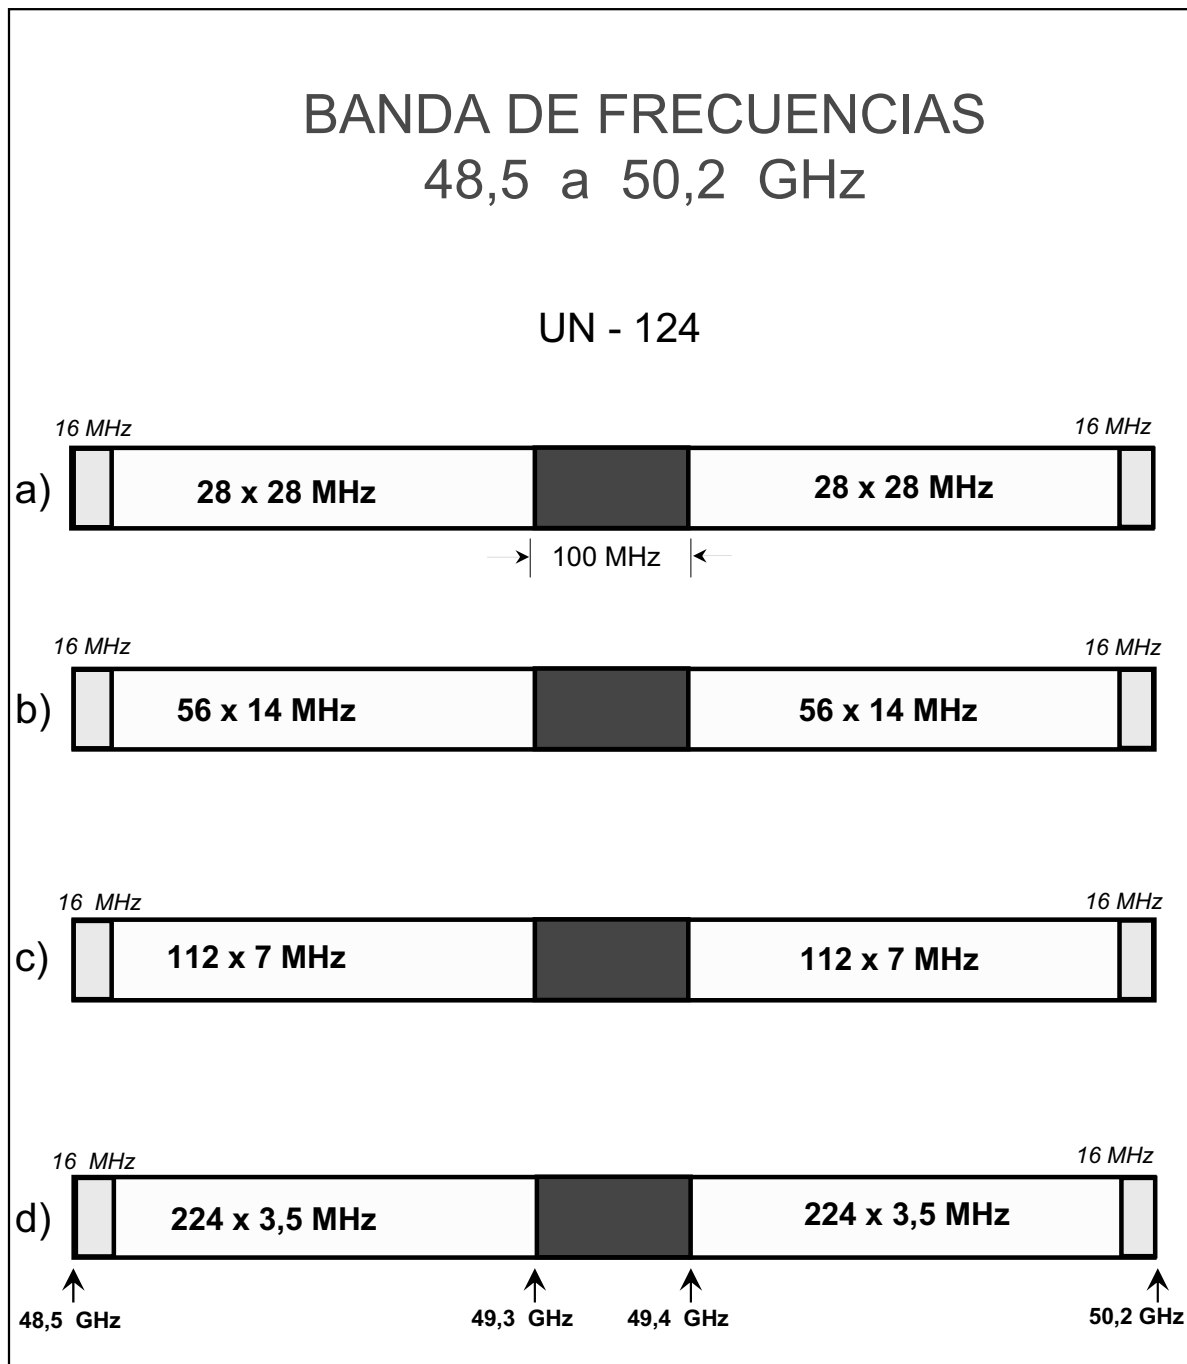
BANDA DE FRECUENCIAS
48,5 a 50,2 GHz

UN - 124

16 MHz
16 MHz
a)
28 x 28 MHz
28 x 28 MHz
100 MHz

16 MHz
16 MHz
b)
56 x 14 MHz
56 x 14 MHz

16 MHz
16 MHz
c)
112 x 7 MHz
112 x 7 MHz

16 MHz
16 MHz
d)
224 x 3,5 MHz
224 x 3,5 MHz

48,5 GHz
49,3 GHz
49,4 GHz
50,2 GHz